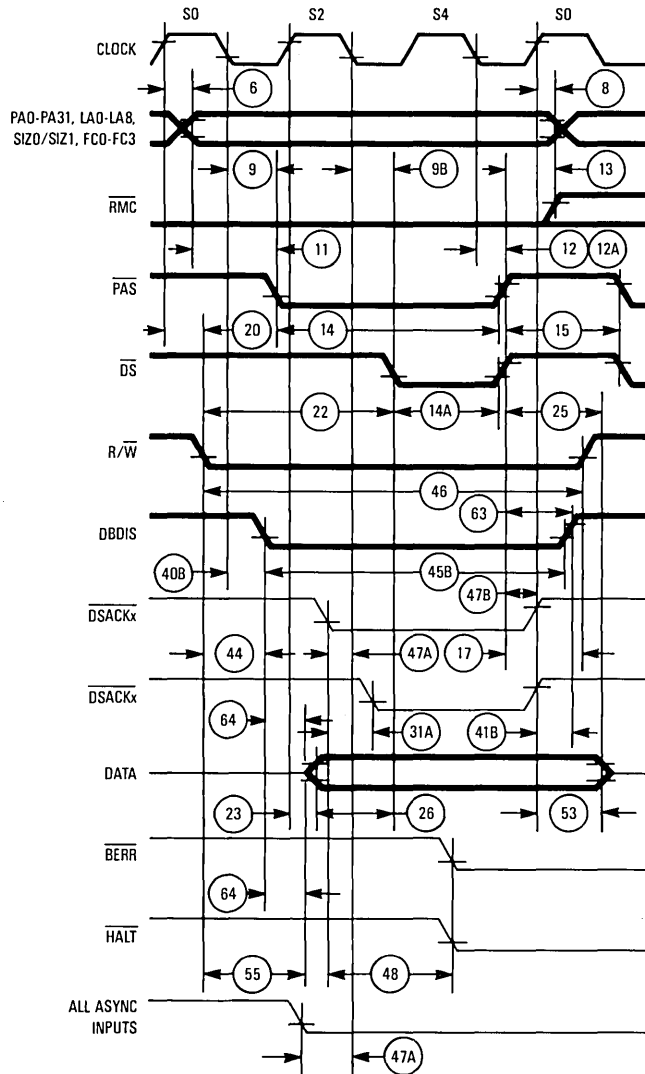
S0 S2 S4 S0

CLOCK

6

8

PA0-PA31, LA0-LA8, SIZ0/SIZ1, FC0-FC3

9

9B

13

$\overline{RMC}$

11

12

12A

$\overline{PAS}$

20

14

15

$\overline{DS}$

22

14A

25

$R/\overline{W}$

46

63

DBDIS

40B

45B

47B

$\overline{DSACKx}$

44

47A

17

$\overline{DSACKx}$

64

31A

41B

DATA

23

26

53

$\overline{BERR}$

64

$\overline{HALT}$

55

48

ALL ASYNC INPUTS

47A